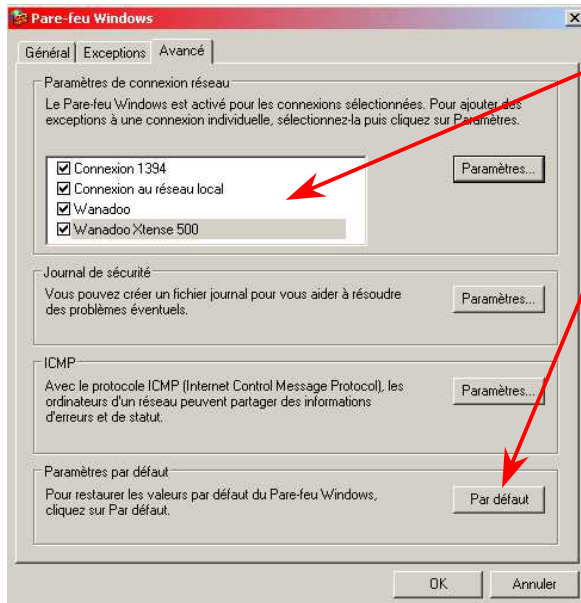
Pare-feu Windows

Général | Exceptions | Avancé

Paramètres de connexion réseau

Le Pare-feu Windows est activé pour les connexions sélectionnées. Pour ajouter des exceptions à une connexion individuelle, sélectionnez-la puis cliquez sur Paramètres.

☑ Connexion 1394
☑ Connexion au réseau local
☑ Wanadoo
☑ Wanadoo Xtense 500

Paramètres...

Journal de sécurité

Vous pouvez créer un fichier journal pour vous aider à résoudre des problèmes éventuels.

Paramètres...

ICMP

Avec le protocole ICMP (Internet Control Message Protocol), les ordinateurs d'un réseau peuvent partager des informations d'erreurs et de statut.

Paramètres...

Paramètres par défaut

Pour restaurer les valeurs par défaut du Pare-feu Windows, cliquez sur Par défaut.

Par défaut

OK | Annuler